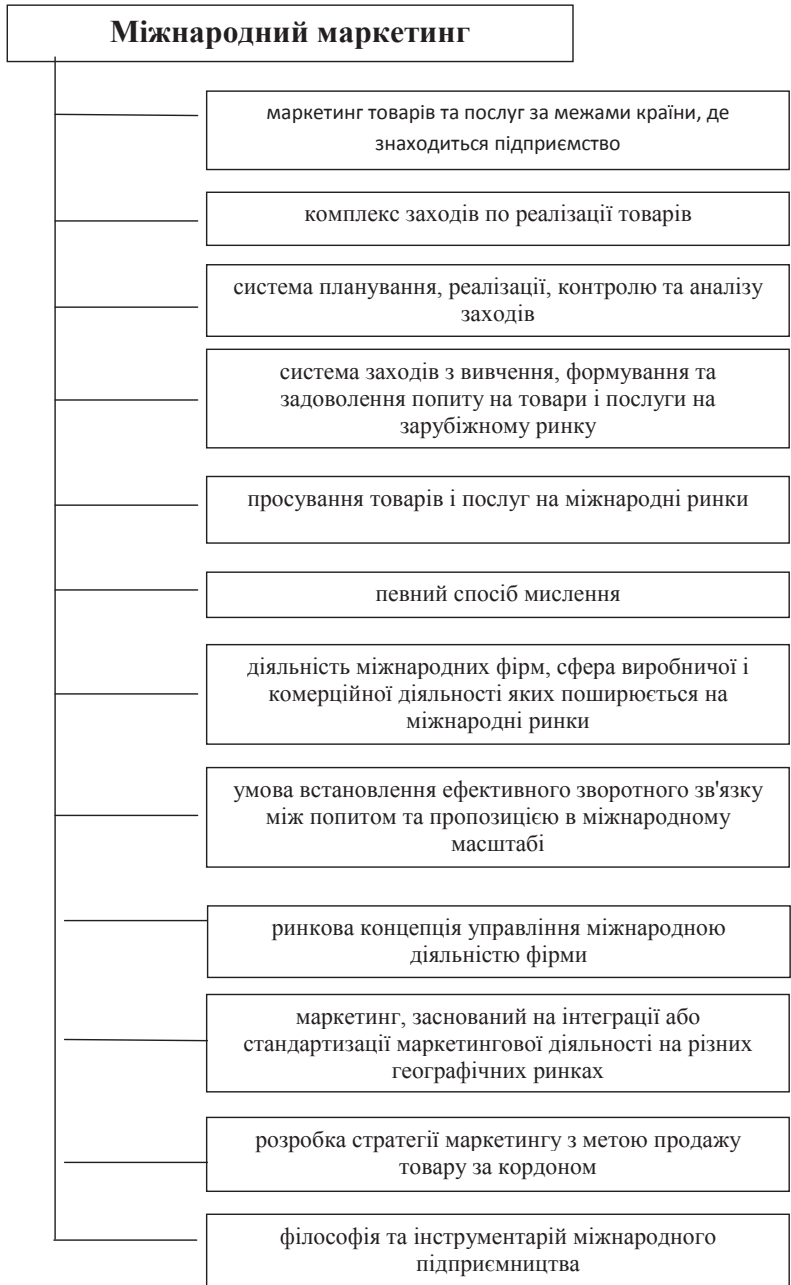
Міжнародний маркетинг

маркетинг товарів та послуг за межами країни, де знаходиться підприємство

комплекс заходів по реалізації товарів

система планування, реалізації, контролю та аналізу заходів

система заходів з вивчення, формування та задоволення попиту на товари і послуги на зарубіжному ринку

просування товарів і послуг на міжнародні ринки

певний спосіб мислення

діяльність міжнародних фірм, сфера виробничої і комерційної діяльності яких поширюється на міжнародні ринки

умова встановлення ефективного зворотного зв'язку між попитом та пропозицією в міжнародному масштабі

ринкова концепція управління міжнародною діяльністю фірми

маркетинг, заснований на інтеграції або стандартизації маркетингової діяльності на різних географічних ринках

розробка стратегії маркетингу з метою продажу товару за кордоном

філософія та інструментарій міжнародного підприємництва